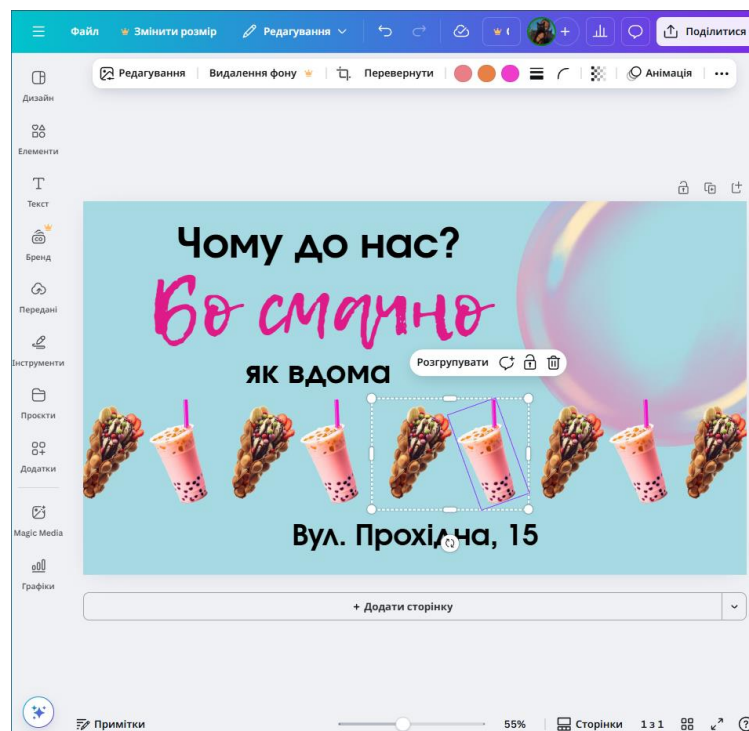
Файл
Змінити розмір
Редагування
Поділитися

Редагування
Видалення фону
Перевернути
Анімація
...

Дизайн
Елементи
Текст
Бренд
Передані
Інструменти
Проєкти
Додатки
Magic Media
Графіки

Чому до нас?
Бо смачно
як вдома
Розгрупувати
Вул. Прохідна, 15

+ Додати сторінку

Примітки
55%
Сторінки
1 з 1